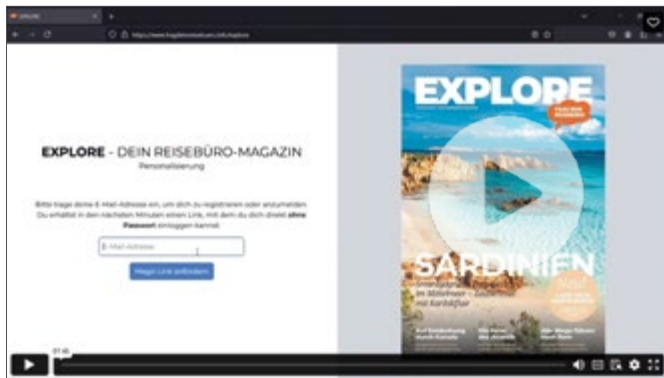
EXPLORE

EXPLORE - DEIN REISEBÜRO-MAGAZIN
Personalisierung

Bitte trage deine E-Mail-Adresse ein, um dich zu registrieren oder anzumelden. Du erhältst in den nächsten Minuten einen Link, mit dem du dich direkt ohne Passwort einloggen kannst.

E-Mail-Adresse

Magic Link anfordern

EXPLORE

SARDINIEN

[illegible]

07:45